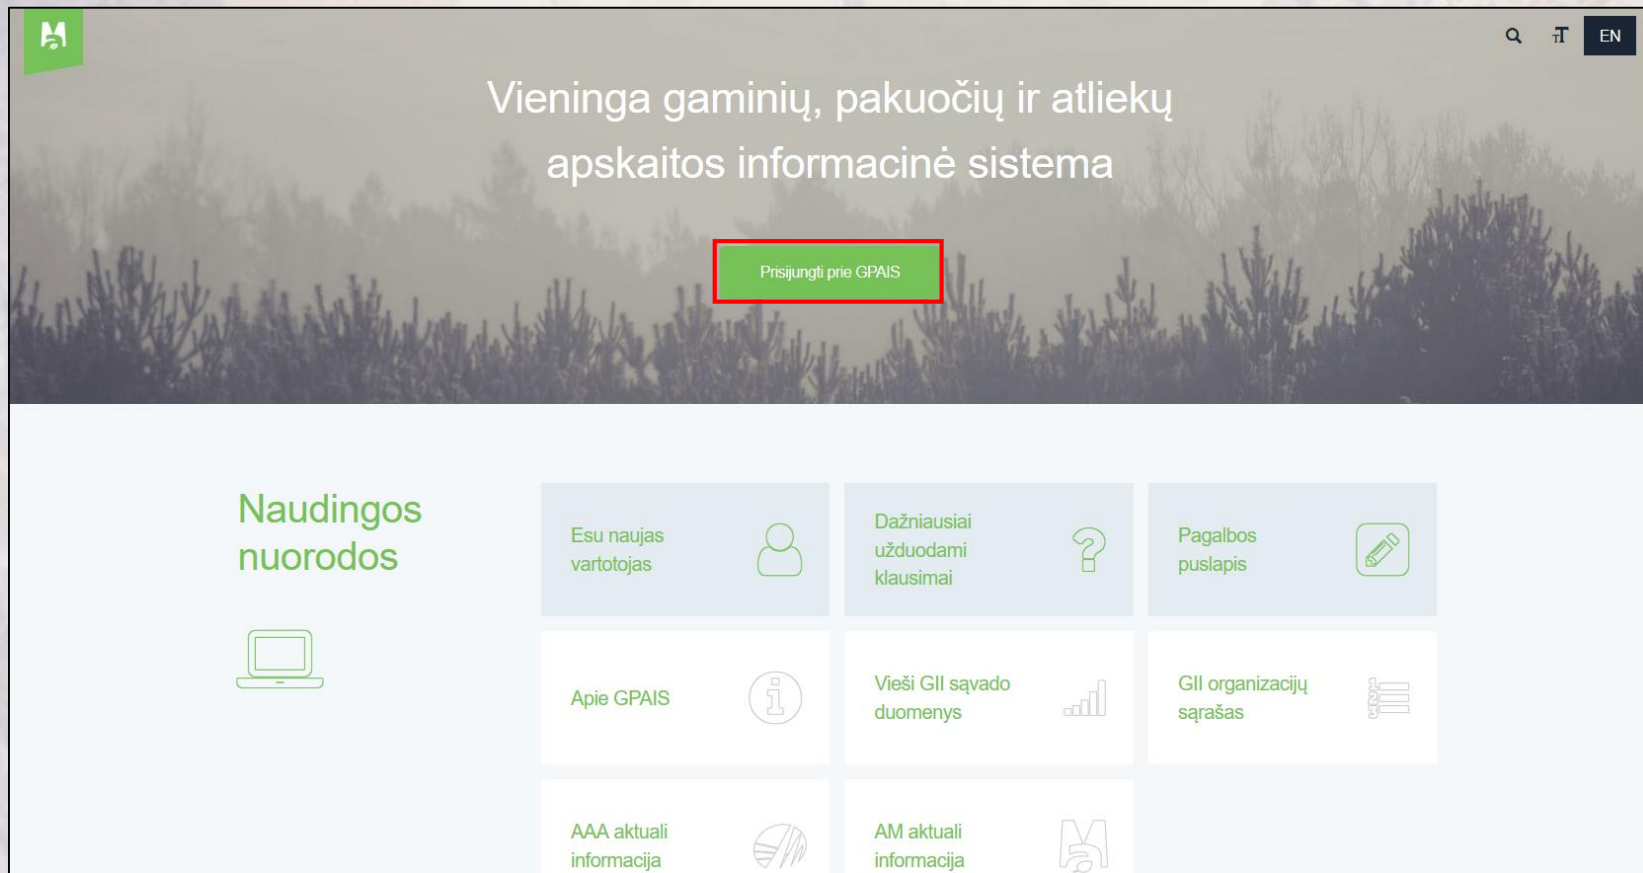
EN

Vieninga gaminių, pakuočių ir atliekų apskaitos informacinė sistema

Prisijungti prie GPAIS

Naudingos nuorodos

Esu naujas vartotojas

Dažniausiai užduodami klausimai

Pagalbos puslapis

Apie GPAIS

Vieši GII sąvado duomenys

GII organizacijų sąrašas

AAA aktuali informacija

AM aktuali informacija